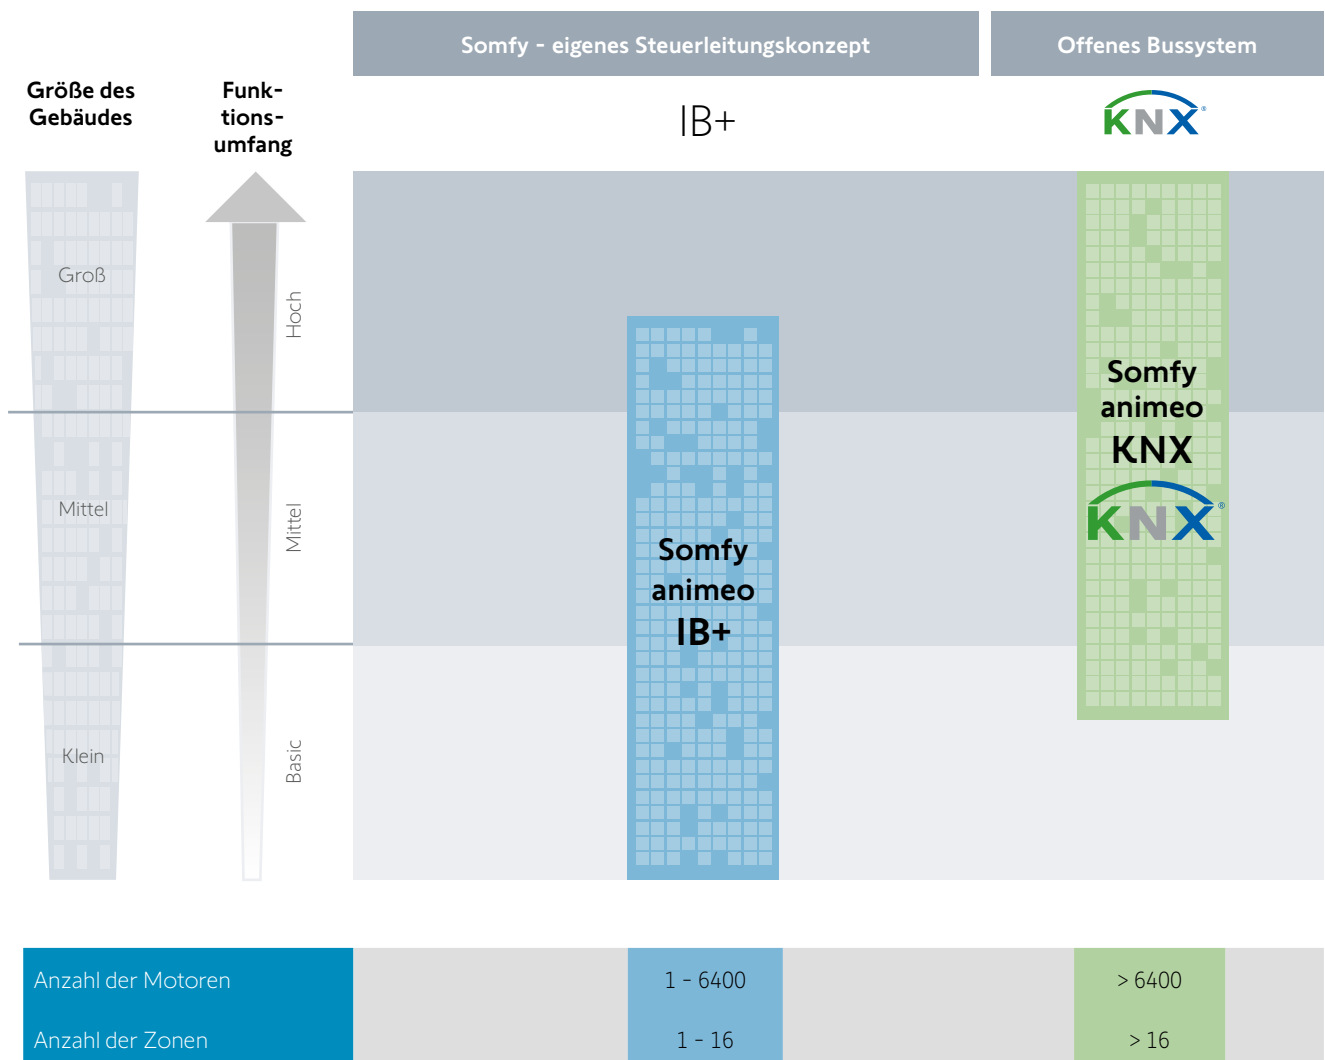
Somfy - eigenes Steuerleitungskonzept

Offenes Bussystem

Größe des Gebäudes

Funktionsumfang

IB+

KNX

Groß

Hoch

Mittel

Mittel

Klein

Basic

Somfy animeo IB+

Somfy animeo KNX

KNX

| Anzahl der Motoren | 1 - 6400 | > 6400 |
|---|---|---|
| Anzahl der Zonen | 1 - 16 | > 16 |